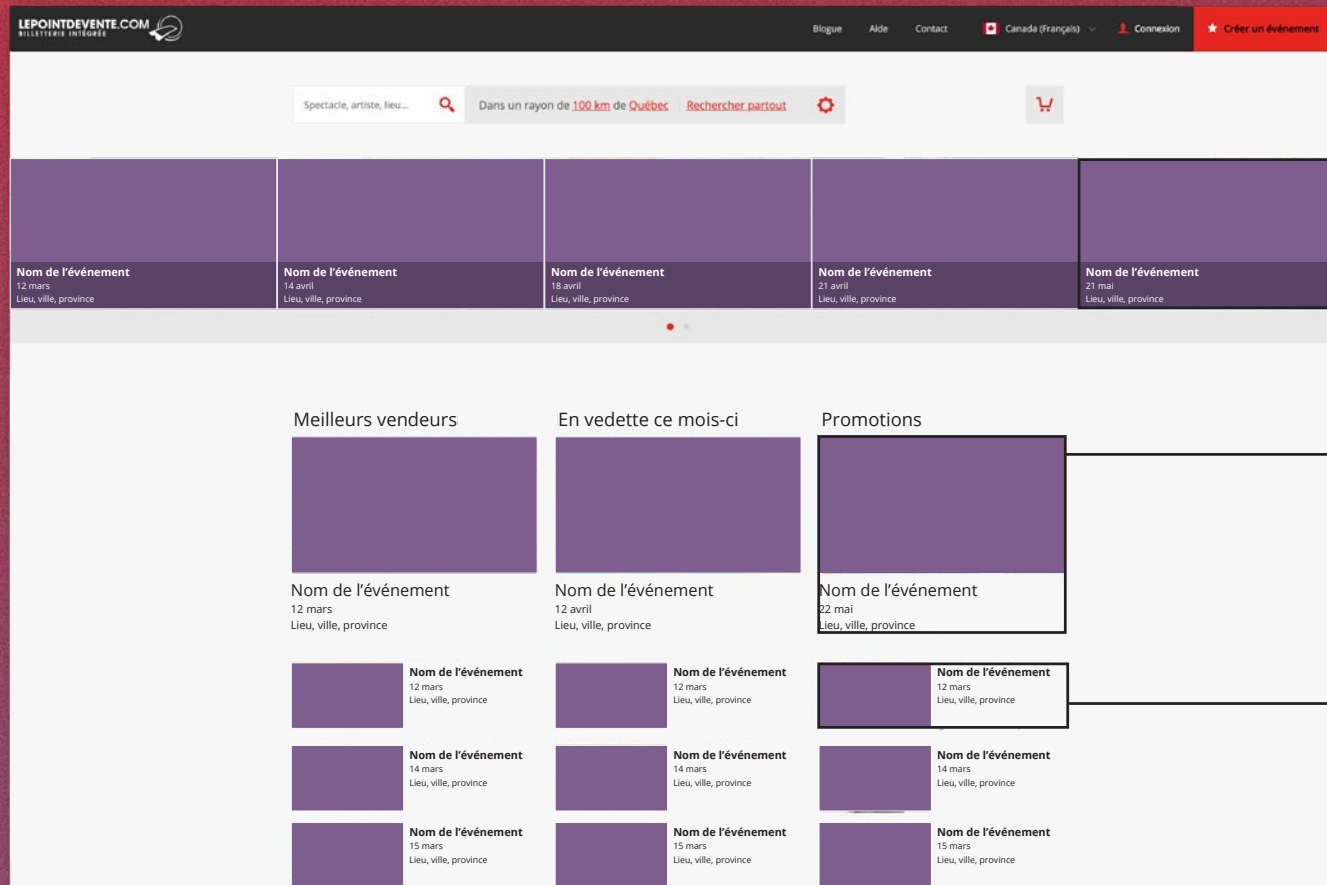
LEPOINTDEVENTE.COM
BILLETTERIE INTÉGRÉE

Blogue Aide Contact Canada (Français) Connexion Créer un événement

Spectacle, artiste, lieu... Dans un rayon de 100 km de Québec Rechercher partout

Nom de l'événement
12 mars
Lieu, ville, province

Nom de l'événement
14 avril
Lieu, ville, province

Nom de l'événement
18 avril
Lieu, ville, province

Nom de l'événement
21 avril
Lieu, ville, province

Nom de l'événement
21 mai
Lieu, ville, province

Meilleurs vendeurs

Nom de l'événement
12 mars
Lieu, ville, province

Nom de l'événement
12 mars
Lieu, ville, province

Nom de l'événement
14 mars
Lieu, ville, province

Nom de l'événement
15 mars
Lieu, ville, province

En vedette ce mois-ci

Nom de l'événement
12 avril
Lieu, ville, province

Nom de l'événement
12 mars
Lieu, ville, province

Nom de l'événement
14 mars
Lieu, ville, province

Nom de l'événement
15 mars
Lieu, ville, province

Promotions

Nom de l'événement
22 mai
Lieu, ville, province

Nom de l'événement
12 mars
Lieu, ville, province

Nom de l'événement
14 mars
Lieu, ville, province

Nom de l'événement
15 mars
Lieu, ville, province